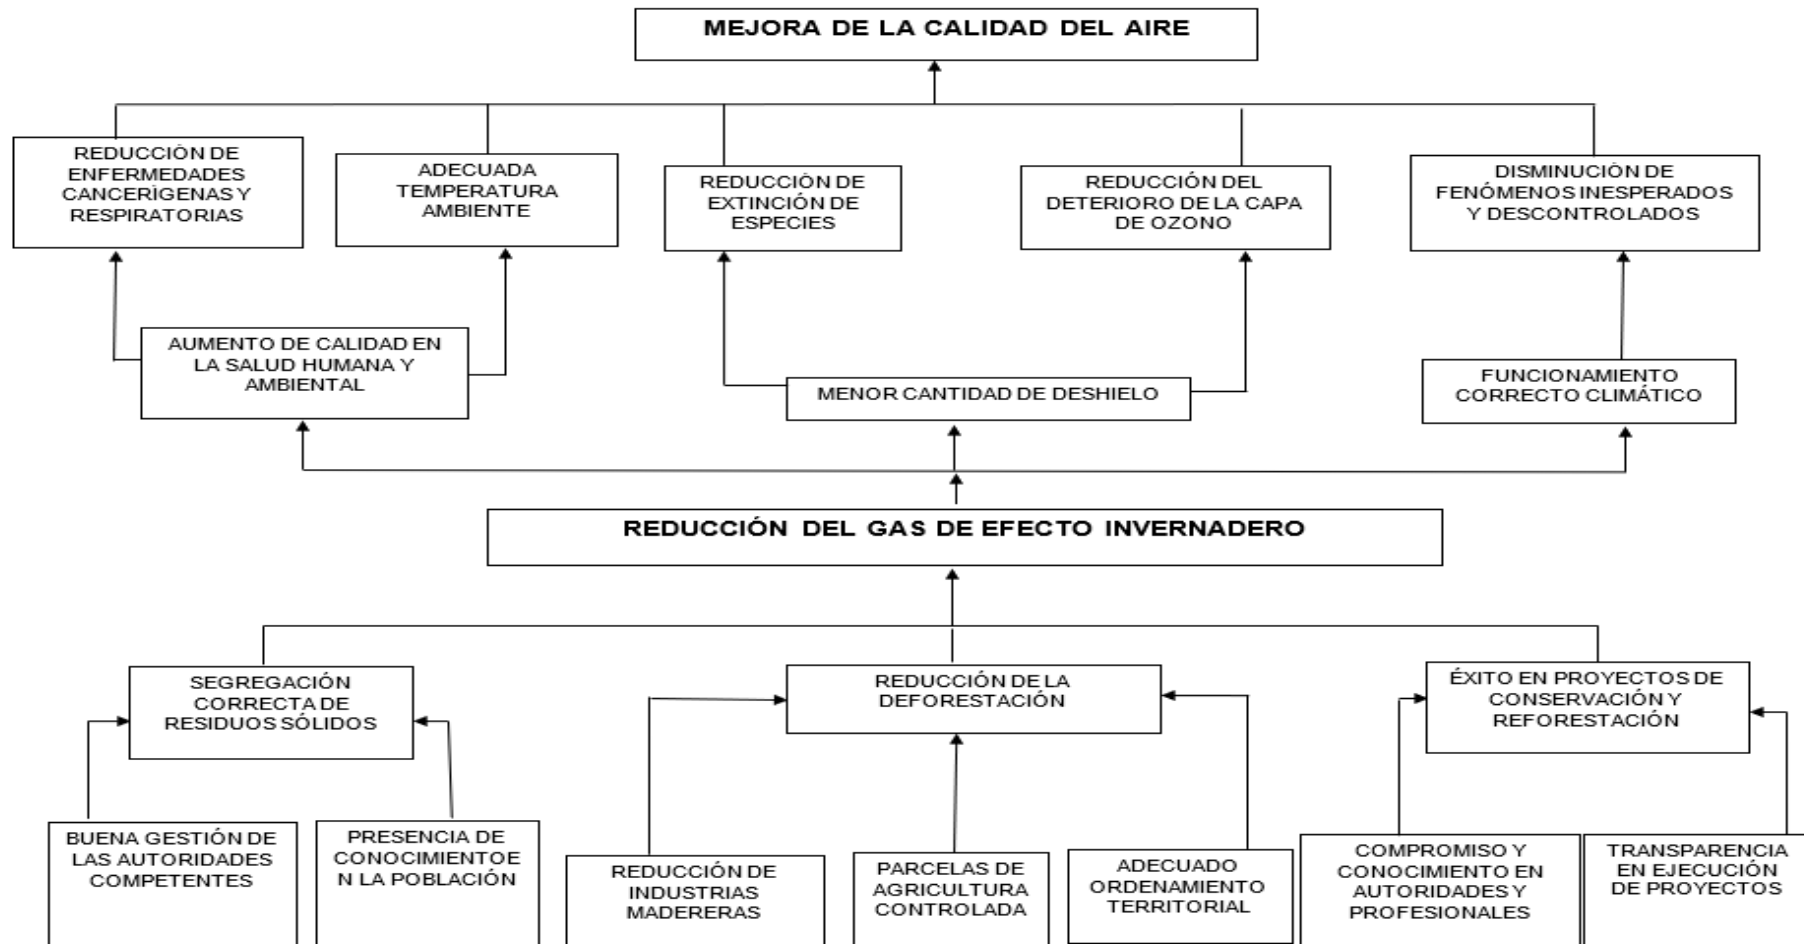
MEJORA DE LA CALIDAD DEL AIRE

REDUCCIÓN DE ENFERMEDADES CANCERÍGENAS Y RESPIRATORIAS

ADECUADA TEMPERATURA AMBIENTE

REDUCCIÓN DE EXTINCIÓN DE ESPECIES

REDUCCIÓN DEL DETERIORO DE LA CAPA DE OZONO

DISMINUCIÓN DE FENÓMENOS INESPERADOS Y DESCONTROLADOS

AUMENTO DE CALIDAD EN LA SALUD HUMANA Y AMBIENTAL

MENOR CANTIDAD DE DESHIELO

FUNCIONAMIENTO CORRECTO CLIMÁTICO

REDUCCIÓN DEL GAS DE EFECTO INVERNADERO

SEGREGACIÓN CORRECTA DE RESIDUOS SÓLIDOS

REDUCCIÓN DE LA DEFORESTACIÓN

ÉXITO EN PROYECTOS DE CONSERVACIÓN Y REFORESTACIÓN

BUENA GESTIÓN DE LAS AUTORIDADES COMPETENTES

PRESENCIA DE CONOCIMIENTOE N LA POBLACIÓN

REDUCCIÓN DE INDUSTRIAS MADERERAS

PARCELAS DE AGRICULTURA CONTROLADA

ADECUADO ORDENAMIENTO TERRITORIAL

COMPROMISO Y CONOCIMIENTO EN AUTORIDADES Y PROFESIONALES

TRANSPARENCIA EN EJECUCIÓN DE PROYECTOS